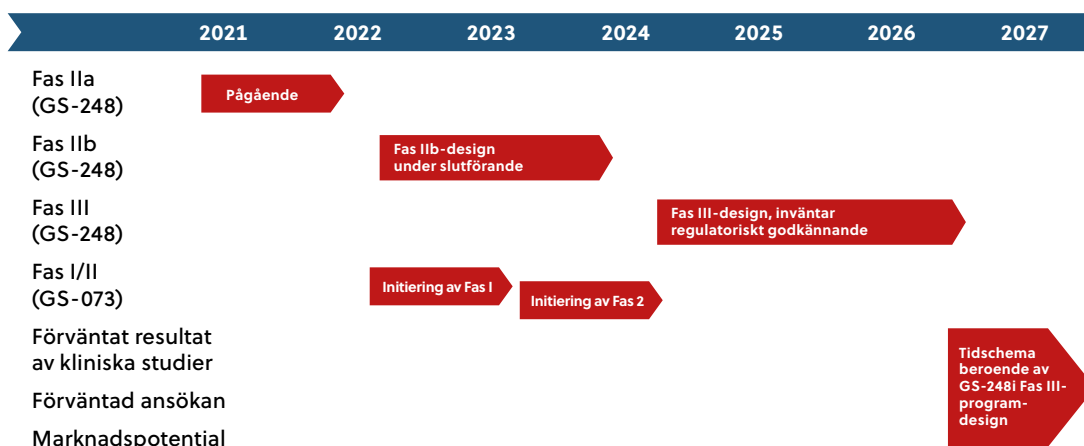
| | 2021 | 2022 | 2023 | 2024 | 2025 | 2026 | 2027 |
|---|---|---|---|---|---|---|---|
| Fas IIa (GS-248) | Pågående | | | | | | |
| Fas IIb (GS-248) | | Fas IIb-design under slutförande | | | | | |
| Fas III (GS-248) | | | | Fas III-design, inväntar regulatoriskt godkännande | | | |
| Fas I/II (GS-073) | | Initiering av Fas I | Initiering av Fas 2 | | | | |
| Förväntat resultat av kliniska studier | | | | | | | Tidschema beroende av GS-248i Fas III-program-design |
| Förväntad ansökan | | | | | | | |
| Marknadspotential | | | | | | | |